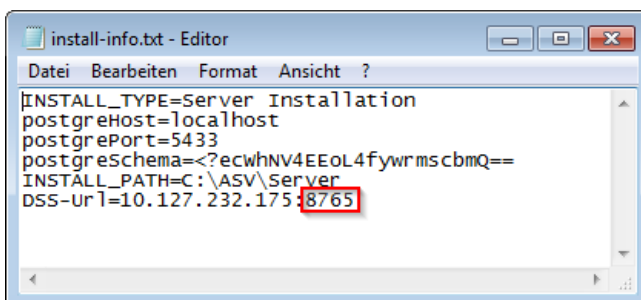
install-info.txt - Editor

Datei Bearbeiten Format Ansicht ?

INSTALL_TYPE=Server Installation
postgreHost=localhost
postgrePort=5433
postgreSchema=<?ecWhNV4EEoL4fywrmscbmQ==
INSTALL_PATH=C:\ASV\Server
DSS-Url=10.127.232.175:8765